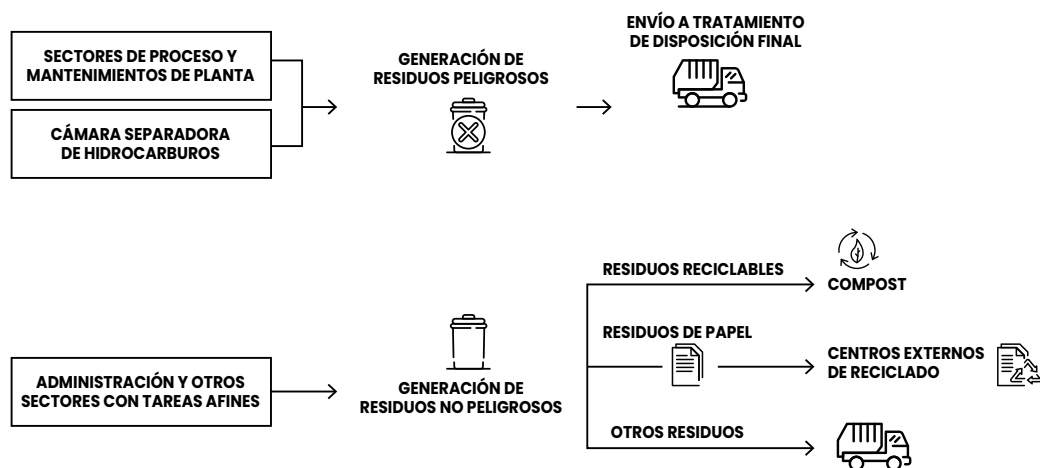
SECTORES DE PROCESO Y MANTENIMIENTOS DE PLANTA

CÁMARA SEPARADORA DE HIDROCARBUROS

GENERACIÓN DE RESIDUOS PELIGROSOS

ENVÍO A TRATAMIENTO DE DISPOSICIÓN FINAL

RESIDUOS RECICLABLES

COMPOST

RESIDUOS DE PAPEL

CENTROS EXTERNOS DE RECICLADO

ADMINISTRACIÓN Y OTROS SECTORES CON TAREAS AFINES

GENERACIÓN DE RESIDUOS NO PELIGROSOS

OTROS RESIDUOS